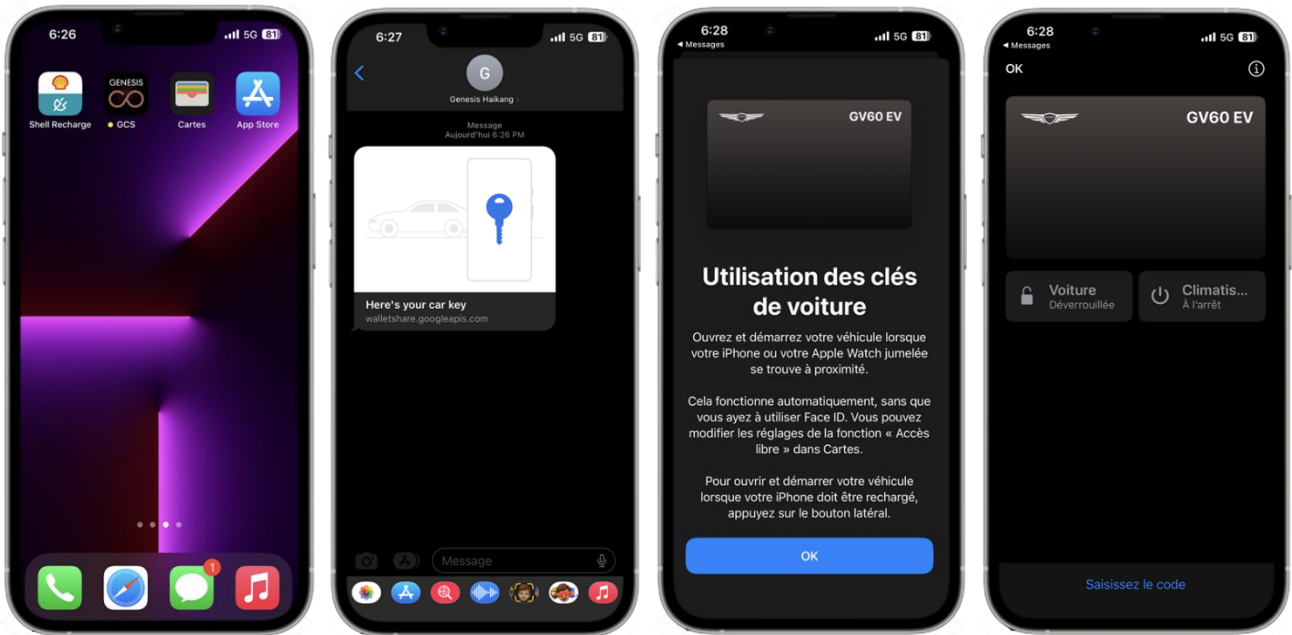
6:26 5G 81

GENESIS

Shell Recharge GCS Cartes App Store

1

6:27 5G 81

G

Genesis Haikang

Message
Aujourd'hui 6:26 PM

Here's your car key
walletshare.googleapis.com

Message

6:28 5G 81
◂ Messages

GV60 EV

Utilisation des clés de voiture

Ouvrez et démarrez votre véhicule lorsque votre iPhone ou votre Apple Watch jumelée se trouve à proximité.

Cela fonctionne automatiquement, sans que vous ayez à utiliser Face ID. Vous pouvez modifier les réglages de la fonction « Accès libre » dans Cartes.

Pour ouvrir et démarrer votre véhicule lorsque votre iPhone doit être rechargé, appuyez sur le bouton latéral.

OK

6:28 5G 81
◂ Messages

OK

GV60 EV

Voiture
Déverrouillée

Climatis...
À l'arrêt

Saisissez le code